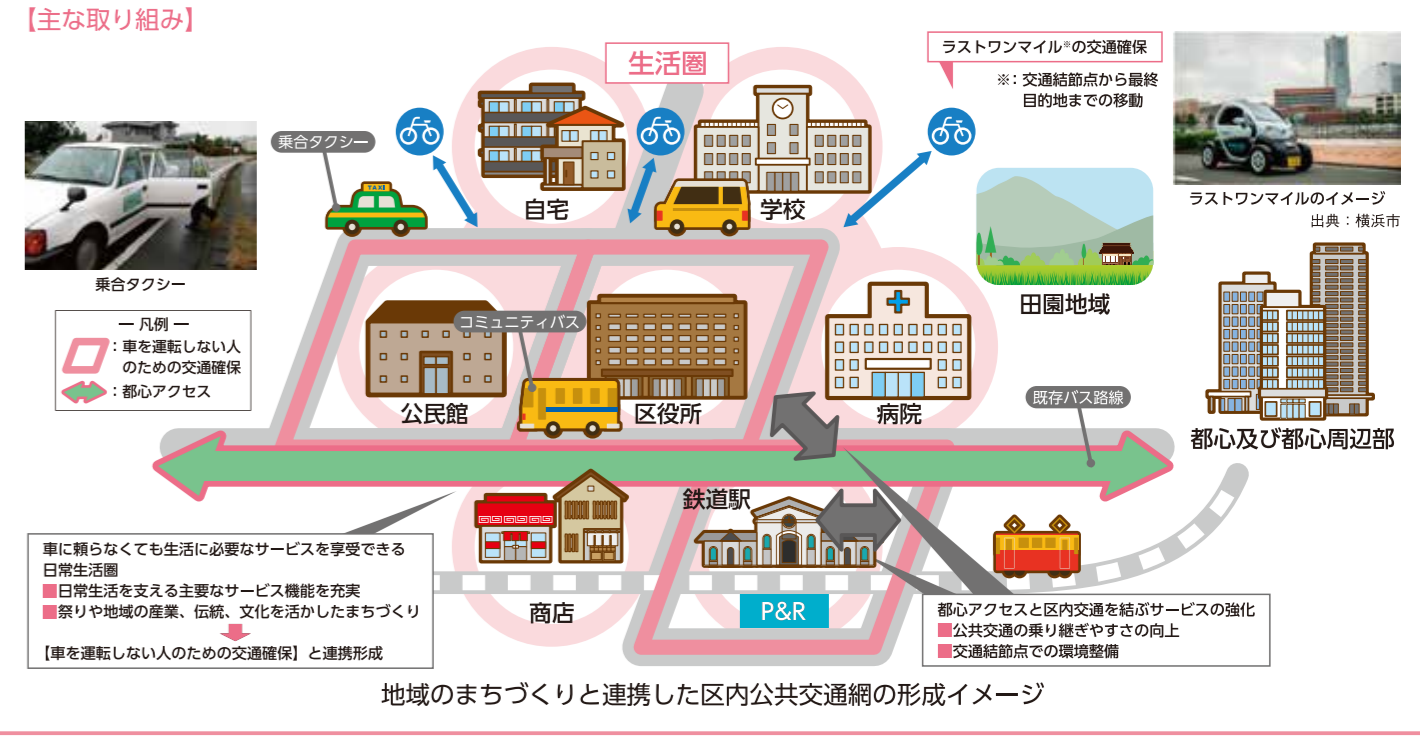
【主な取り組み】

生活圏

ラストワンマイル※の交通確保

※：交通結節点から最終目的地までの移動

ラストワンマイルのイメージ
出典：横浜市

乗合タクシー

TAXI

乗合タクシー

自宅

学校

田園地域

— 凡例 —
：車を運転しない人のための交通確保
：都心アクセス

公民館

コミュニティバス

区役所

病院

既存バス路線

都心及び都心周辺部

鉄道駅

商店

P&R

車に頼らなくても生活に必要なサービスを享受できる日常生活圏
■日常生活を支える主要なサービス機能を充実
■祭りや地域の産業、伝統、文化を活かしたまちづくり
【車を運転しない人のための交通確保】と連携形成

都心アクセスと区内交通を結ぶサービスの強化
■公共交通の乗り継ぎやすさの向上
■交通結節点での環境整備

地域のまちづくりと連携した区内公共交通網の形成イメージ